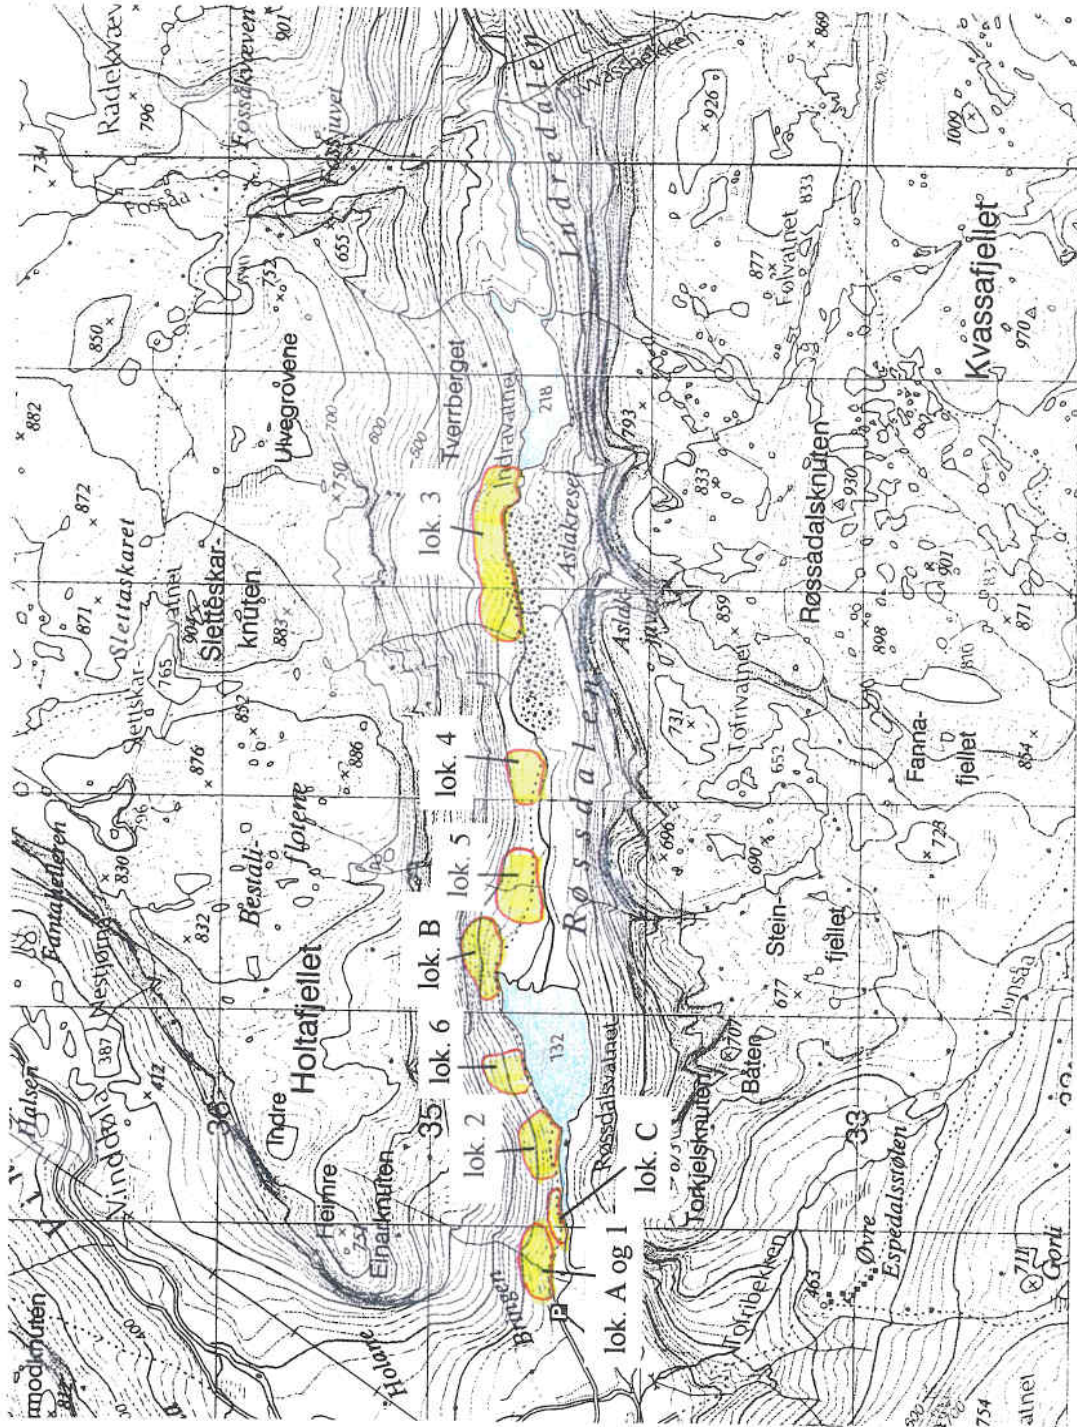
lok. 3
lok. 4
lok. 5
lok. B
lok. 6
lok. 2
lok. C
lok. A og 1
Radekvæv
796
Fossdkvæven
901
Fossa
734
Indredalen
Ivasbekken
926
869
1009
833
877
Folvatnet
970
Kvassafjellet
850
753
655
Ulvegrovene
882
872
Tverrberget
Indravatnet
218
Aslakrese
793
Sletteskaret
871
Sletteskar-vatnet
Sletteskar-knuten
904
765
883
Røssdalsknuten
930
901
859
871
808
Røssdalen
731
Tofrivatnet
652
Fanna-fjellet
854
876
852
896
Bestøl-flotene
Fantaleiren
830
832
Nestjørna
Holtafjellet
Indre
Stein-fjellet
690
696
723
677
Båten
707
132
Røssdalsvatnet
Torkjelsknuten
Halsen
Vinddøla
387
412
Heimre
Einarknuten
35
36
33
Holane
Bringen
Torkjelsbekken
463
Øvre
Espedalsstølen
Gorli
711
Jonsåa
754
400
500
600
700
750